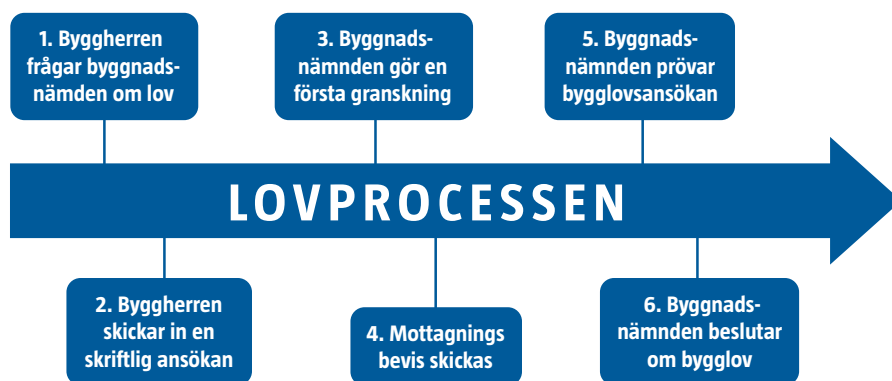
1. Byggherren frågar byggnadsnämden om lov

3. Byggnadsnämnden gör en första granskning

5. Byggnadsnämnden prövar bygglovsansökan

LOVPROCESSEN

2. Byggherren skickar in en skriftlig ansökan

4. Mottagnings bevis skickas

6. Byggnadsnämnden beslutar om bygglov